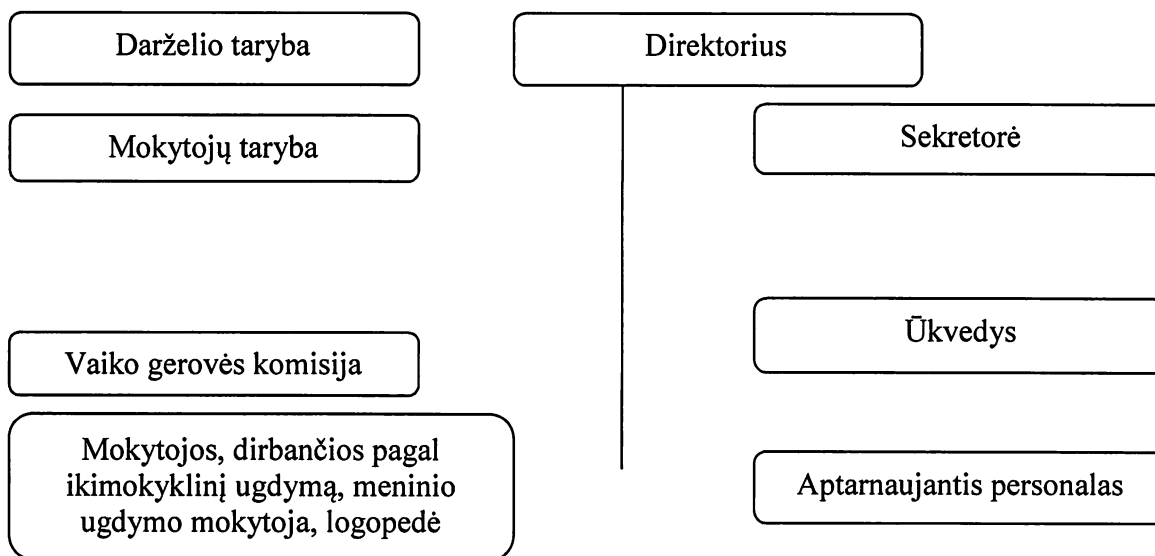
Darželio taryba

Direktorius

Mokytojų taryba

Sekretorė

Ūkvedys

Vaiko gerovės komisija

Mokytojos, dirbančios pagal ikimokyklinį ugdymą, meninio ugdymo mokytoja, logopedė

Aptarnaujantis personalas